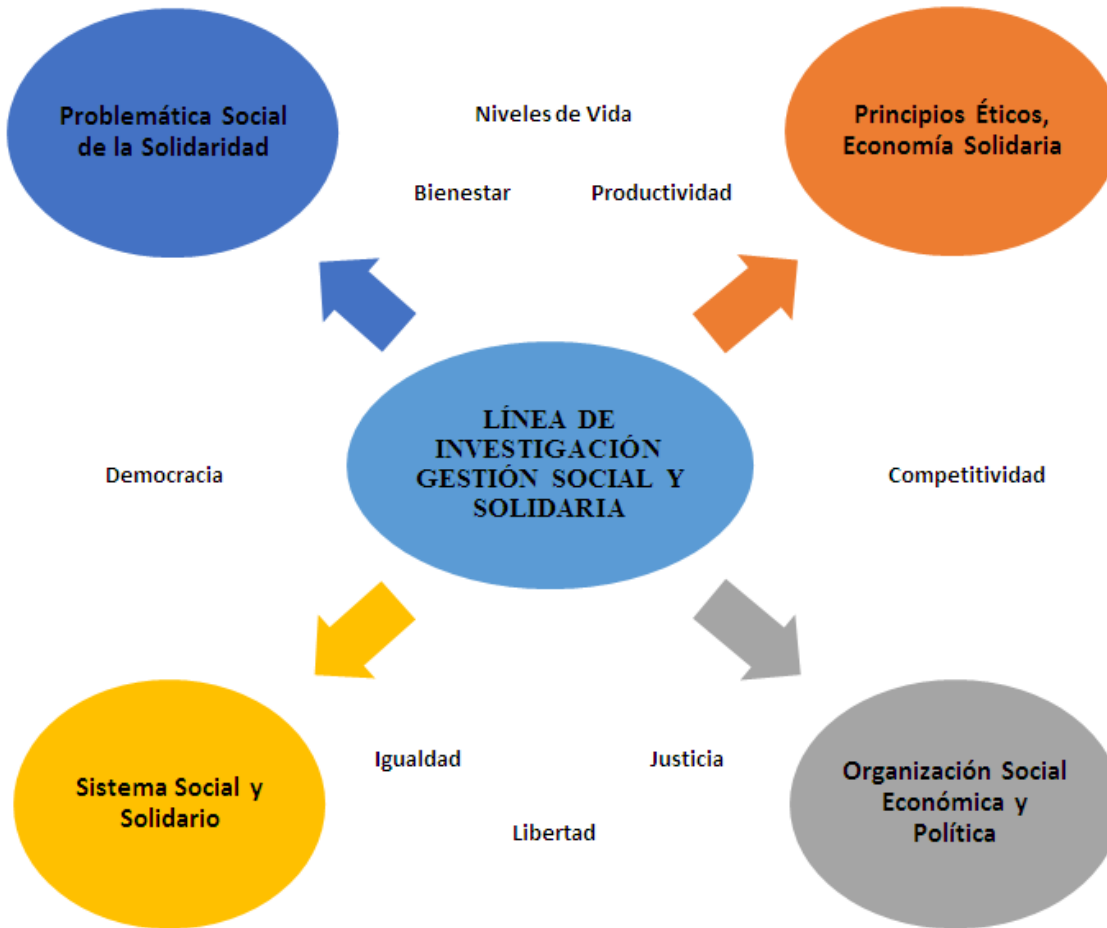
Problemática Social de la Solidaridad

Niveles de Vida

Principios Éticos, Economía Solidaria

Bienestar

Productividad

LÍNEA DE INVESTIGACIÓN GESTIÓN SOCIAL Y SOLIDARIA

Democracia

Competitividad

Sistema Social y Solidario

Igualdad

Justicia

Organización Social Económica y Política

Libertad